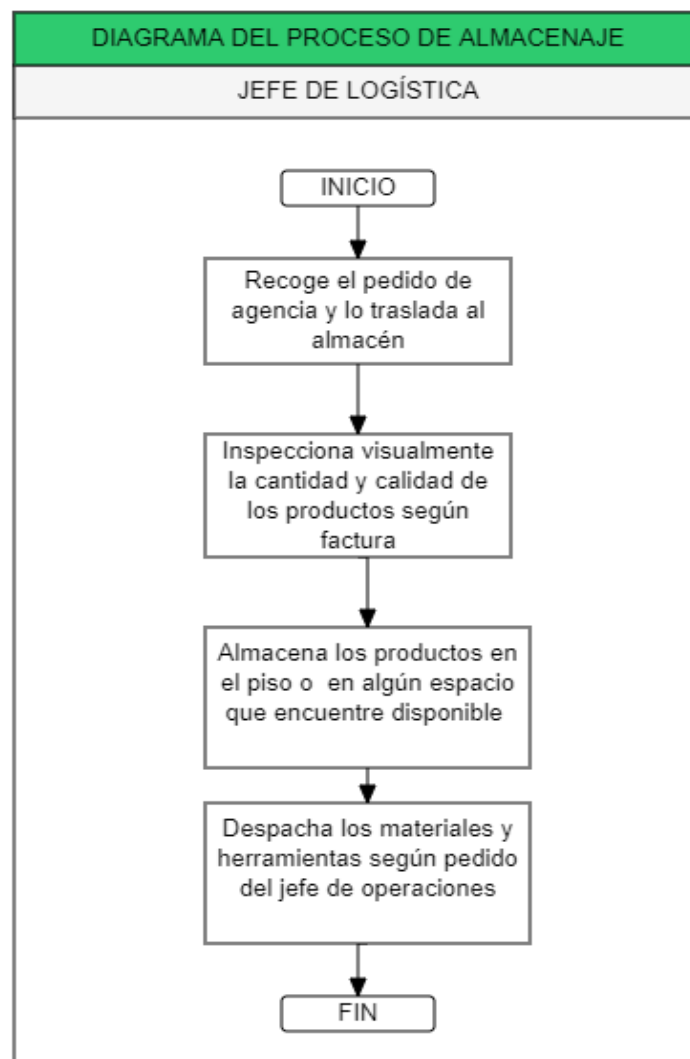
DIAGRAMA DEL PROCESO DE ALMACENAJE

JEFE DE LOGÍSTICA

INICIO

Recoge el pedido de agencia y lo traslada al almacén

Inspecciona visualmente la cantidad y calidad de los productos según factura

Almacena los productos en el piso o en algún espacio que encuentre disponible

Despacha los materiales y herramientas según pedido del jefe de operaciones

FIN